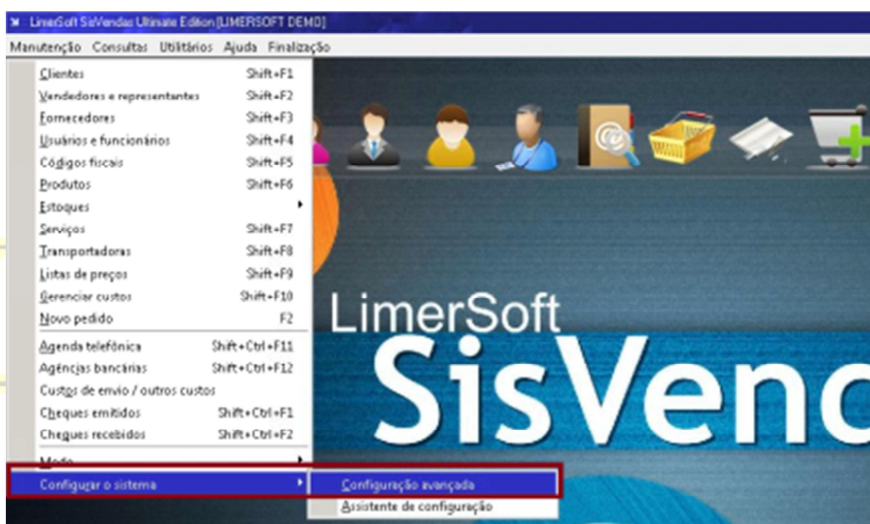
LimerSoft SisVendas Ultimate Edition [LIMERSOFT DEMO]

Manutenção Consultas Utilitários Ajuda Finalização

Clientes Shift+F1
Vendedores e representantes Shift+F2
Fornecedores Shift+F3
Usuários e funcionários Shift+F4
Códigos fiscais Shift+F5
Produtos Shift+F6
Estoques
Serviços Shift+F7
Transportadoras Shift+F8
Listas de preços Shift+F9
Gerenciar custos Shift+F10
Novo pedido F2
Agenda telefônica Shift+Ctrl+F11
Agências bancárias Shift+Ctrl+F12
Custos de envio / outros custos
Cheques emitidos Shift+Ctrl+F1
Cheques recebidos Shift+Ctrl+F2
Modo
Configurar o sistema

Configuração avançada
Assistente de configuração

LimerSoft
SisVend